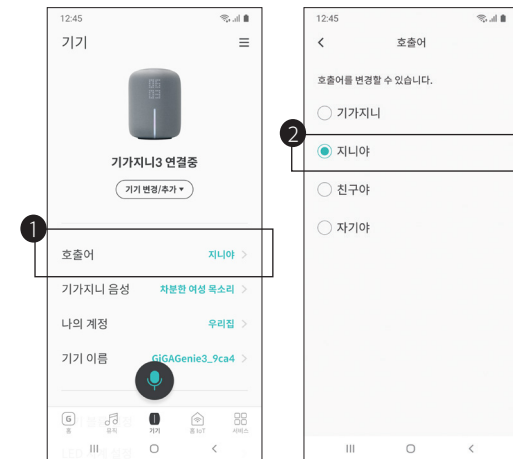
12:45

기기

기가지니3 연결중

기기 변경/추가 ▾

1

호출어 지니야 >

기가지니 음성 차분한 여성 목소리 >

나의 계정 우리집 >

기기 이름 GiGAGenie3_9ca4 >

홈 음악 기기 홈 IoT 서비스

12:45

< 호출어

호출어를 변경할 수 있습니다.

기가지니

2

지니야

친구야

자기야